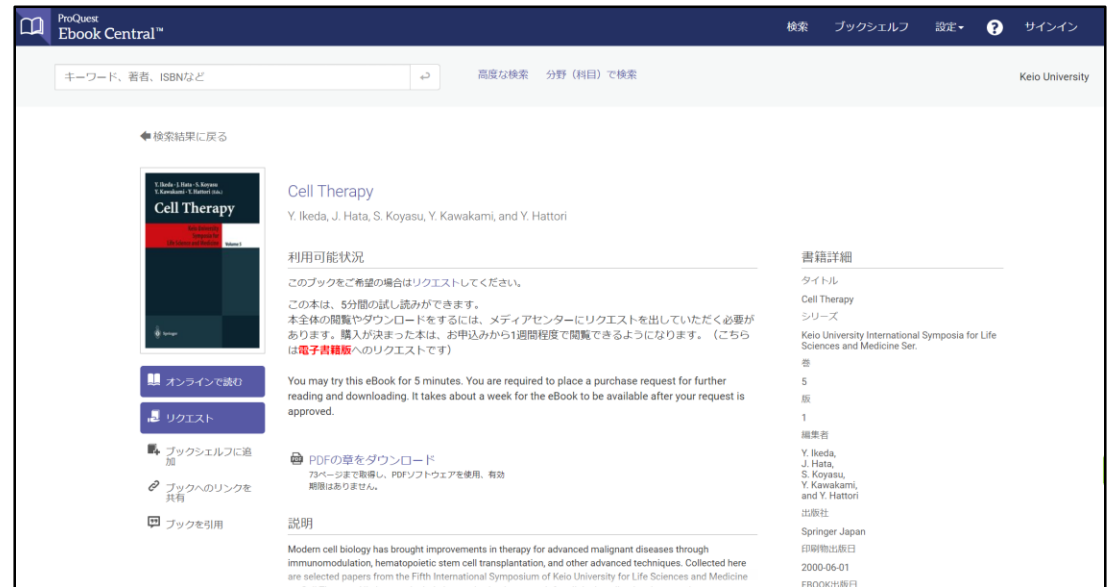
ProQuest
Ebook Central™

検索 ブックシェルフ 設定 ? サインイン

キーワード、著者、ISBNなど

高度な検索 分野（科目）で検索

Keio University

検索結果に戻る

Y. Ikeda · J. Hata · S. Koyasu
Y. Kawakami · Y. Hattori (Eds.)
Cell Therapy

Springer

オンラインで読む

リクエスト

ブックシェルフに追加

ブックへのリンクを共有

ブックを引用

Cell Therapy
Y. Ikeda, J. Hata, S. Koyasu, Y. Kawakami, and Y. Hattori

利用可能状況

このブックをご希望の場合はリクエストしてください。

この本は、5分間の試し読みができます。
本全体の閲覧やダウンロードをするには、メディアセンターにリクエストを出していただく必要があります。購入が決まった本は、お申込みから1週間程度で閲覧できるようになります。（こちらは電子書籍版へのリクエストです）

You may try this eBook for 5 minutes. You are required to place a purchase request for further reading and downloading. It takes about a week for the eBook to be available after your request is approved.

PDFの章をダウンロード
73ページまで取得し、PDFソフトウェアを使用。有効期限はありません。

説明

Modern cell biology has brought improvements in therapy for advanced malignant diseases through immunomodulation, hematopoietic stem cell transplantation, and other advanced techniques. Collected here are selected papers from the Fifth International Symposium of Keio University for Life Sciences and Medicine

書籍詳細

タイトル
Cell Therapy
シリーズ
Keio University International Symposia for Life Sciences and Medicine Ser.
巻
5
版
1
編集者
Y. Ikeda,
J. Hata,
S. Koyasu,
Y. Kawakami,
and Y. Hattori
出版社
Springer Japan
印刷物出版日
2000-06-01
EBOOK出版日